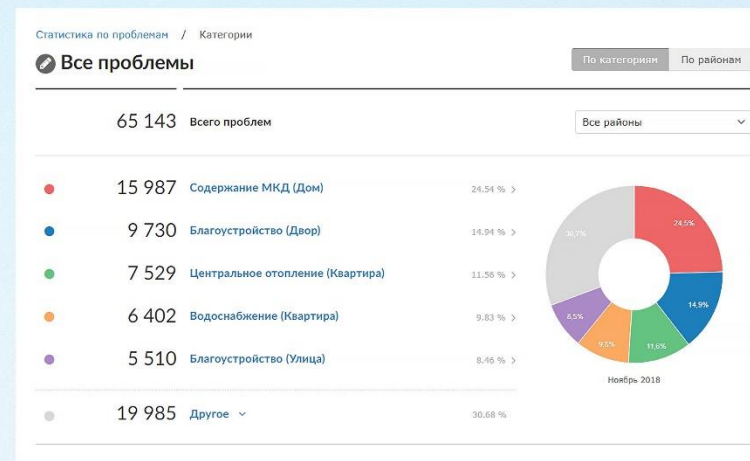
Статистика по проблемам / Категории

Все проблемы

По категориям | По районам

65 143 Всего проблем

Все районы

15 987 Содержание МКД (Дом) 24.54 %

9 730 Благоустройство (Двор) 14.94 %

7 529 Центральное отопление (Квартира) 11.56 %

6 402 Водоснабжение (Квартира) 9.83 %

5 510 Благоустройство (Улица) 8.46 %

19 985 Другое 30.68 %

24.5%
14.9%
11.6%
9.5%
8.5%
30.7%

Ноябрь 2018